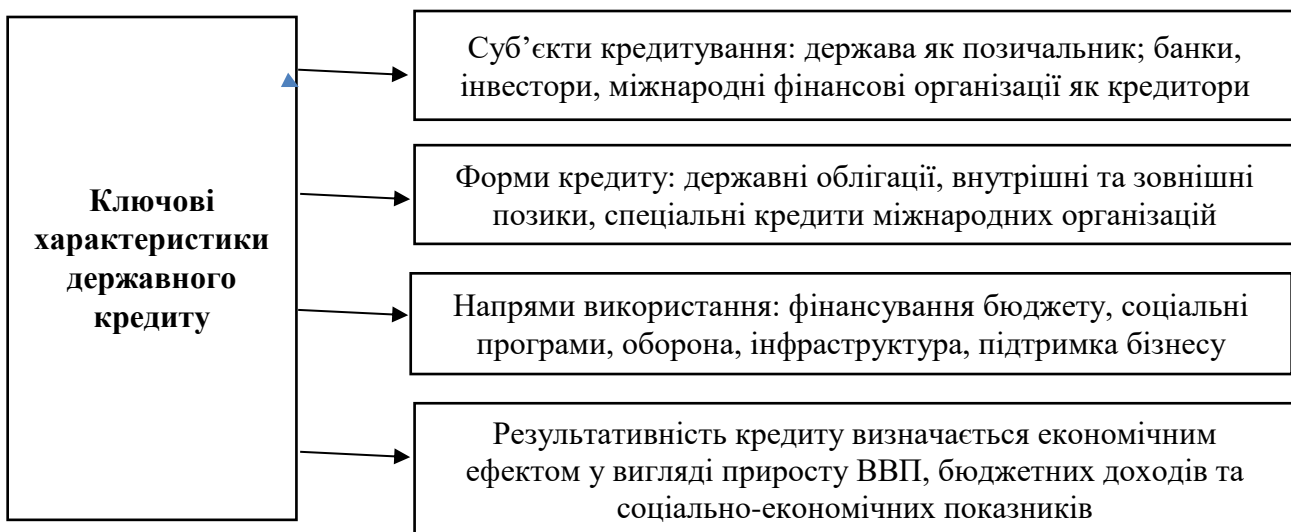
Ключові характеристики державного кредиту

Суб’єкти кредитування: держава як позичальник; банки, інвестори, міжнародні фінансові організації як кредитори

Форми кредиту: державні облігації, внутрішні та зовнішні позики, спеціальні кредити міжнародних організацій

Напрями використання: фінансування бюджету, соціальні програми, оборона, інфраструктура, підтримка бізнесу

Результативність кредиту визначається економічним ефектом у вигляді приросту ВВП, бюджетних доходів та соціально-економічних показників